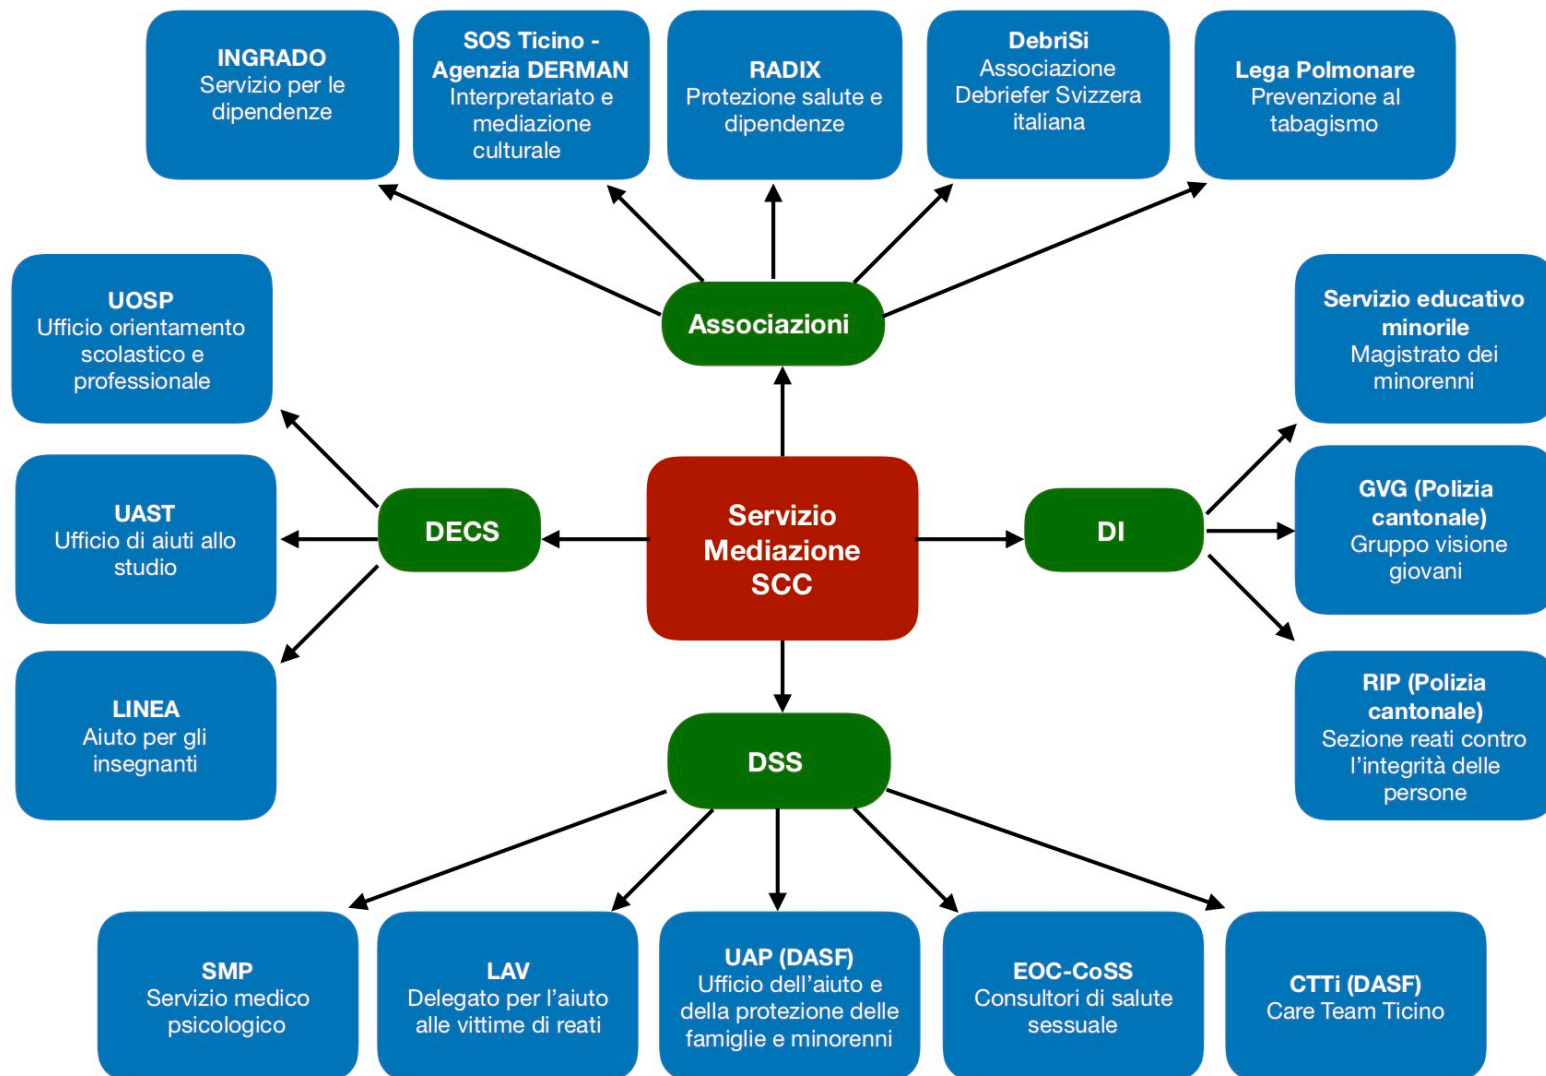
**INGRADO**
Servizio per le dipendenze

**SOS Ticino - Agenzia DERMAN**
Interpretariato e mediazione culturale

**RADIX**
Protezione salute e dipendenze

**DebriSi**
Associazione Debriefer Svizzera italiana

**Lega Polmonare**
Prevenzione al tabagismo

Associazioni

**UOSP**
Ufficio orientamento scolastico e professionale

**Servizio educativo minorile**
Magistrato dei minorenni

**UAST**
Ufficio di aiuti allo studio

DECS

Servizio Mediazione SCC

DI

**GVG (Polizia cantonale)**
Gruppo visione giovani

**LINEA**
Aiuto per gli insegnanti

**RIP (Polizia cantonale)**
Sezione reati contro l'integrità delle persone

DSS

**SMP**
Servizio medico psicologico

**LAV**
Delegato per l'aiuto alle vittime di reati

**UAP (DASF)**
Ufficio dell'aiuto e della protezione delle famiglie e minorenni

**EOC-CoSS**
Consultori di salute sessuale

**CTTi (DASF)**
Care Team Ticino